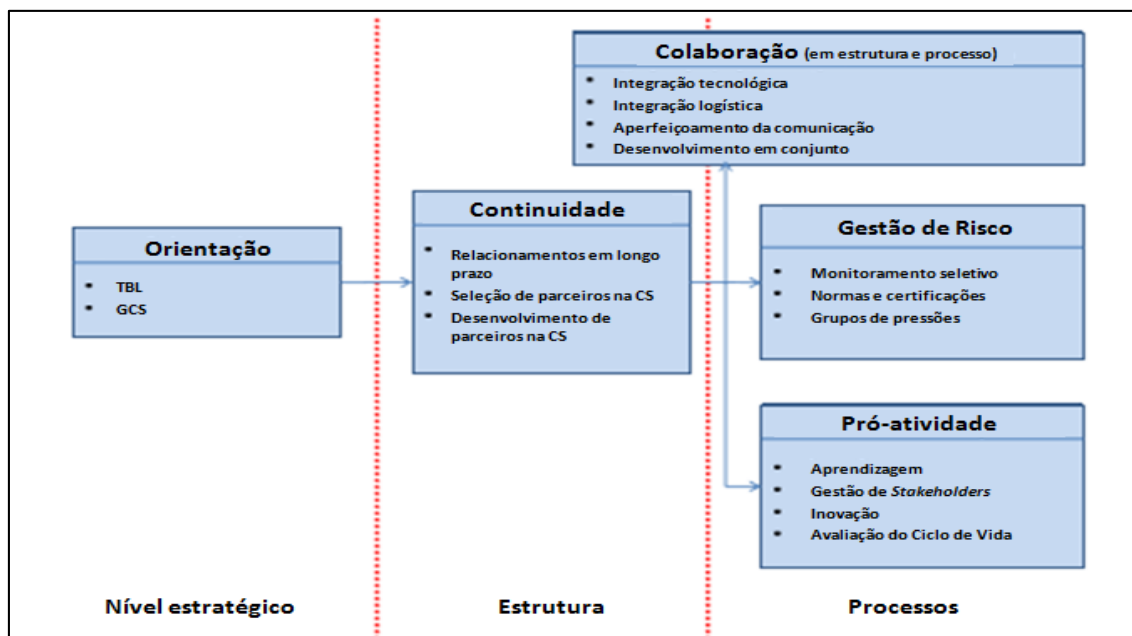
Orientação
- TBL
- GCS

Continuidade
- Relacionamentos em longo prazo
- Seleção de parceiros na CS
- Desenvolvimento de parceiros na CS

Colaboração (em estrutura e processo)
- Integração tecnológica
- Integração logística
- Aperfeiçoamento da comunicação
- Desenvolvimento em conjunto

Gestão de Risco
- Monitoramento seletivo
- Normas e certificações
- Grupos de pressões

Pró-atividade
- Aprendizagem
- Gestão de *Stakeholders*
- Inovação
- Avaliação do Ciclo de Vida

Nível estratégico

Estrutura

Processos